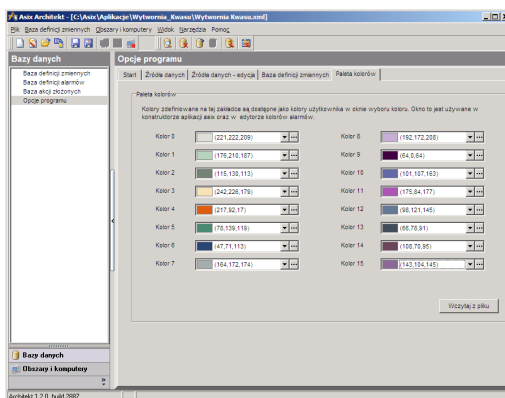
Asix Architekt - [C:\Asix\Aplikacje\Wytwornia_Kwasu\Wytwornia Kwasu.xml]

Plik Baza definicji zmiennych Obszary i komputery Widok Narzędzia Pomoc

Bazy danych

Baza definicji zmiennych
Baza definicji alarmów
Baza akcji złożonych
Opcje programu

Bazy danych
Obszary i komputery

Opcje programu

Start | Źródła danych | Źródła danych - edycja | Baza definicji zmiennych | Paleta kolorów

Paleta kolorów

Kolory zdefiniowane na tej zakładce są dostępne jako kolory użytkownika w oknie wyboru koloru. Okno to jest używane w konstruktorze aplikacji asix oraz w edytorze kolorów alarmów.

| | | | |
|---|---|---|---|
| Kolor 0 | (221,222,209) | Kolor 8 | (192,172,208) |
| Kolor 1 | (176,218,187) | Kolor 9 | (64,0,64) |
| Kolor 2 | (115,130,113) | Kolor 10 | (101,107,163) |
| Kolor 3 | (242,226,179) | Kolor 11 | (175,84,177) |
| Kolor 4 | (217,92,17) | Kolor 12 | (98,121,145) |
| Kolor 5 | (76,139,119) | Kolor 13 | (66,78,91) |
| Kolor 6 | (47,71,113) | Kolor 14 | (108,76,95) |
| Kolor 7 | (164,172,174) | Kolor 15 | (143,104,145) |

Wczytaj z pliku

Architekt 1.2.0, build 2887